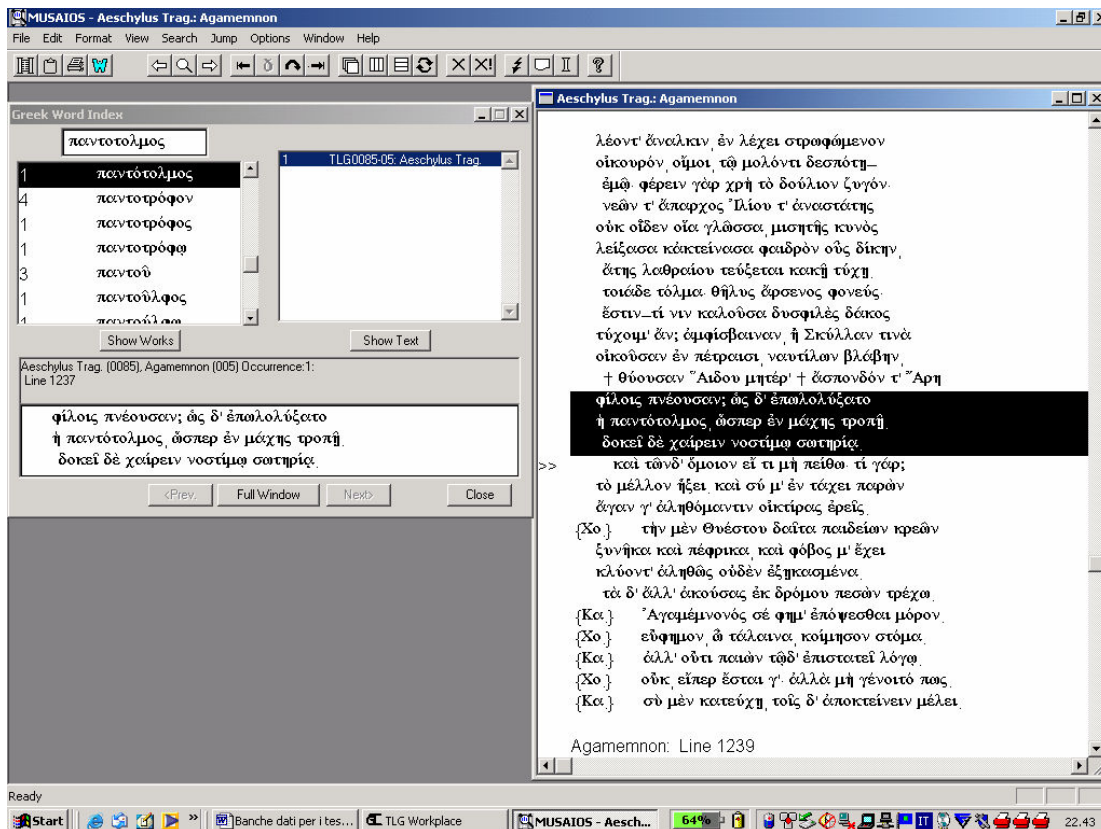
MUSAIOS - Aeschylus Trag.: Agamemnon

File Edit Format View Search Jump Options Window Help

Greek Word Index

παντοτολμος

| | |
|---|---|
| 1 | παντότολμος |
| 4 | παντοτρόφον |
| 1 | παντοτρόφος |
| 1 | παντοτρόφῳ |
| 3 | παντοῦ |
| 1 | παντοῦλφος |

1 TLG0085-05: Aeschylus Trag.

Show Works

Show Text

Aeschylus Trag. (0085), Agamemnon (005) Occurrence:1: Line 1237

φίλοις πνέουσαν; ὡς δ' ἐπωλολύξατο
ἡ παντότολμος, ὥσπερ ἐν μάχης τροπῇ,
δοκεῖ δὲ χαίρειν νοστίμῳ σωτηρίᾳ.

<Prev. Full Window Next> Close

Aeschylus Trag.: Agamemnon

λέοντ' ἄναλκιν, ἐν λέχει στρωφώμενον
οἰκουρόν, οἴμοι, τῷ μολόντι δεσπότῃ—
ἐμῷ· φέρειν γὰρ χρὴ τὸ δούλιον ζυγόν·
νεῶν τ' ἄπαρχος Ἰλίου τ' ἀναστάτης
οὐκ οἶδεν οἷα γλῶσσα, μισητῆς κυνός,
λείξασα κἀκτείνασα φαιδρὸν οὖς δίκην,
ἄτης λαθραίου τεύξεται κακῇ τύχῃ.
τοιάδε τόλμα· θῆλυς ἄρσενος φονεύς.
ἔστιν—τί νιν καλοῦσα δυσφιλὲς δάκος
τύχοιμ' ἄν; ἀμφίσβαιναν, ἢ Σκύλλαν τινὰ
οἰκοῦσαν ἐν πέτραισι, ναυτίλων βλάβην,
† θύουσαν Ἅιδου μητέρ' † ἄσπονδόν τ' Ἄρη
φίλοις πνέουσαν; ὡς δ' ἐπωλολύξατο
ἡ παντότολμος, ὥσπερ ἐν μάχης τροπῇ,
δοκεῖ δὲ χαίρειν νοστίμῳ σωτηρίᾳ.
>> καὶ τῶνδ' ὅμοιον εἴ τι μὴ πείθω· τί γάρ;
τὸ μέλλον ἥξει. καὶ σύ μ' ἐν τάχει παρὼν
ἄγαν γ' ἀληθόμαντιν οἰκτίρας ἐρεῖς.
{Χο.} τὴν μὲν Θυέστου δαῖτα παιδείων κρεῶν
ξυνῆκα καὶ πέφρικα, καὶ φόβος μ' ἔχει
κλύοντ' ἀληθῶς οὐδὲν ἐξῃκασμένα.
τὰ δ' ἄλλ' ἀκούσας ἐκ δρόμου πεσὼν τρέχω.
{Κα.} Ἀγαμέμνονός σέ φημ' ἐπόψεσθαι μόρον.
{Χο.} εὔφημον, ὦ τάλαινα, κοίμησον στόμα.
{Κα.} ἀλλ' οὔτι παιὼν τῷδ' ἐπιστατεῖ λόγῳ.
{Χο.} οὐκ, εἴπερ ἔσται γ'· ἀλλὰ μὴ γένοιτό πως.
{Κα.} σὺ μὲν κατεύχῃ, τοῖς δ' ἀποκτείνειν μέλει.

Agamemnon: Line 1239

Ready

Start | Banche dati per i tes... | TLG Workplace | MUSAIOS - Aesch... | 64% | 22.43